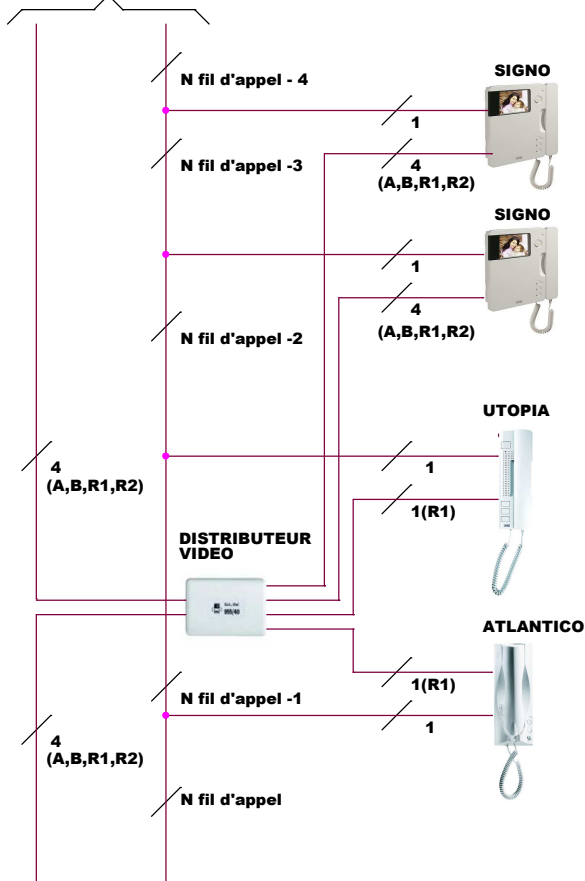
SIGNO

N fil d'appel - 4

1

N fil d'appel -3

4
(A,B,R1,R2)

SIGNO

1

4
(A,B,R1,R2)

N fil d'appel -2

UTOPIA

4
(A,B,R1,R2)

1

1(R1)

DISTRIBUTEUR
VIDEO

ATLANTICO

N fil d'appel -1

1(R1)

1

4
(A,B,R1,R2)

N fil d'appel